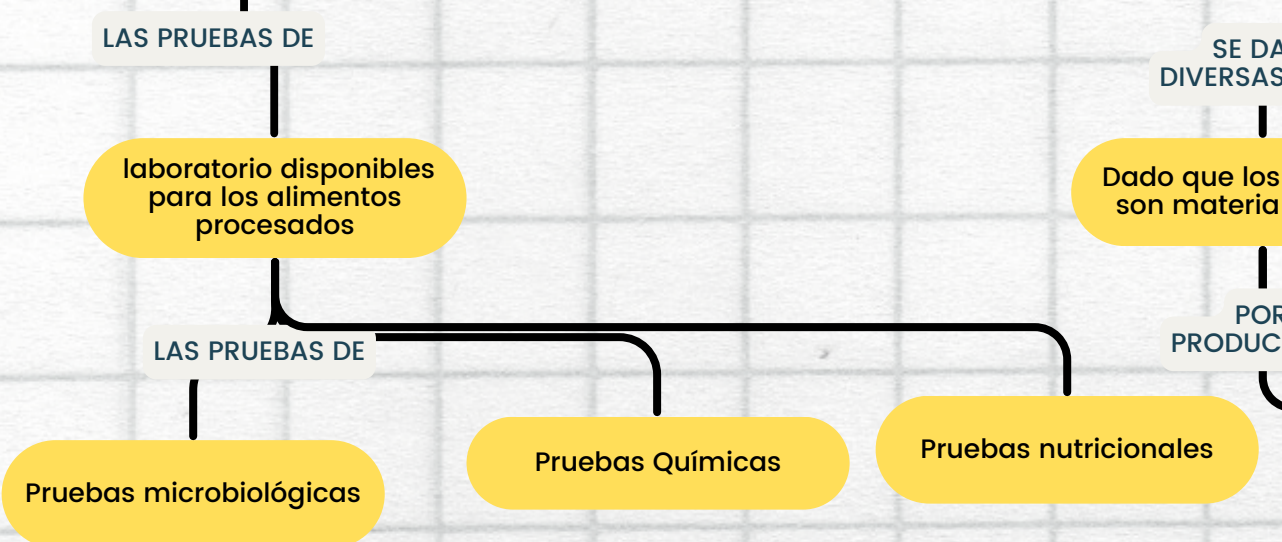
LAS PRUEBAS DE

laboratorio disponibles para los alimentos procesados

LAS PRUEBAS DE

Pruebas microbiológicas

Pruebas Químicas

Pruebas nutricionales

SE DA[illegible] DIVERSAS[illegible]

Dado que los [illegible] son materia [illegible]

POR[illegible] PRODUC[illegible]